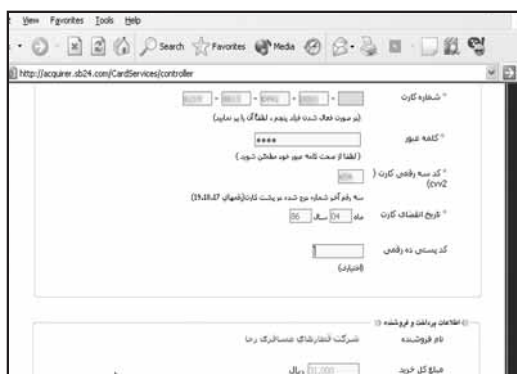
View Favorites Tools Help

Search Favorites Media

http://acquirer.sb24.com/CardServices/controller

* شماره کارت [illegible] - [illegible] - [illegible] - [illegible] - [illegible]

(در صورت فعال شدن فیلد پنجم، لطفاً آن را پر نمایید)

* کلمه عبور ****

(لطفا از صحت کلمه عبور خود مطمئن شوید)

* کد سه رقمی کارت (cvv2) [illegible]

سه رقم آخر شماره درج شده بر پشت کارت(مثال: 19.18.47)

* تاریخ انقضای کارت ماه 04 سال 86

کد پستی ده رقمی

(اختیاری)

اطلاعات پرداخت و فروشنده

نام فروشنده شرکت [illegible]

مبلغ کل خرید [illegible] ریال